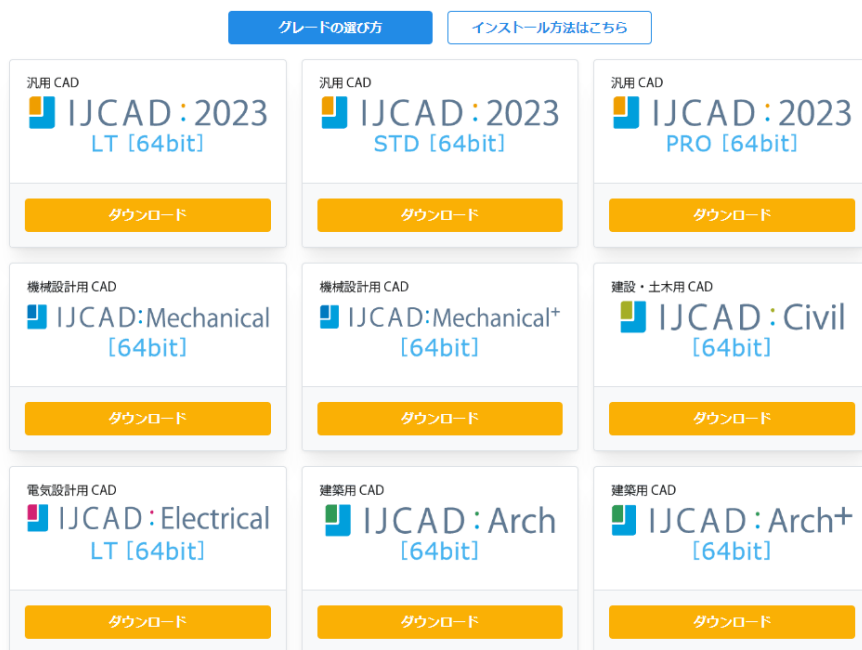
グレードの選び方

インストール方法はこちら

汎用 CAD
IJCAD:2023
LT [64bit]
ダウンロード

汎用 CAD
IJCAD:2023
STD [64bit]
ダウンロード

汎用 CAD
IJCAD:2023
PRO [64bit]
ダウンロード

機械設計用 CAD
IJCAD:Mechanical
[64bit]
ダウンロード

機械設計用 CAD
IJCAD:Mechanical+
[64bit]
ダウンロード

建設・土木用 CAD
IJCAD:Civil
[64bit]
ダウンロード

電気設計用 CAD
IJCAD:Electrical
LT [64bit]
ダウンロード

建築用 CAD
IJCAD:Arch
[64bit]
ダウンロード

建築用 CAD
IJCAD:Arch+
[64bit]
ダウンロード